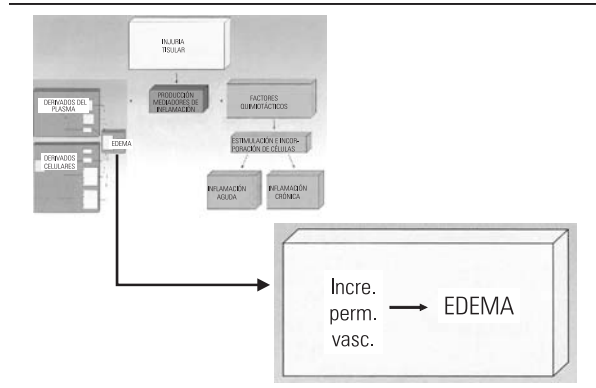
INJURIA TISULAR

PRODUCCIÓN MEDIADORES DE INFLAMACIÓN

FACTORES QUIMIOTÁCTICOS

DERIVADOS DEL PLASMA

EDEMA

DERIVADOS CELULARES

ESTIMULACIÓN E INCORPORACIÓN DE CÉLULAS

INFLAMACIÓN AGUDA

INFLAMACIÓN CRÓNICA

Incre. perm. vasc. → EDEMA